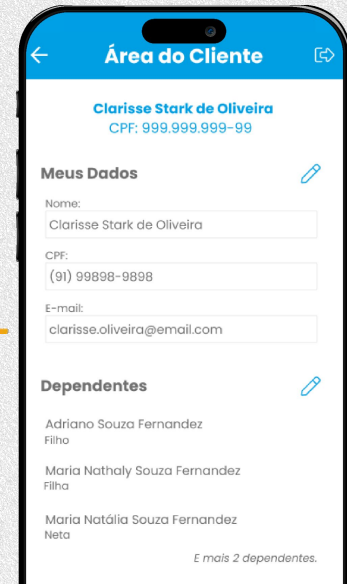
Área do Cliente

Clarisse Stark de Oliveira
CPF: 999.999.999-99

Meus Dados

Nome:
Clarisse Stark de Oliveira

CPF:
(91) 99898-9898

E-mail:
clarisse.oliveira@email.com

Dependentes

Adriano Souza Fernandez
Filho

Maria Nathaly Souza Fernandez
Filha

Maria Natália Souza Fernandez
Neta

E mais 2 dependentes.